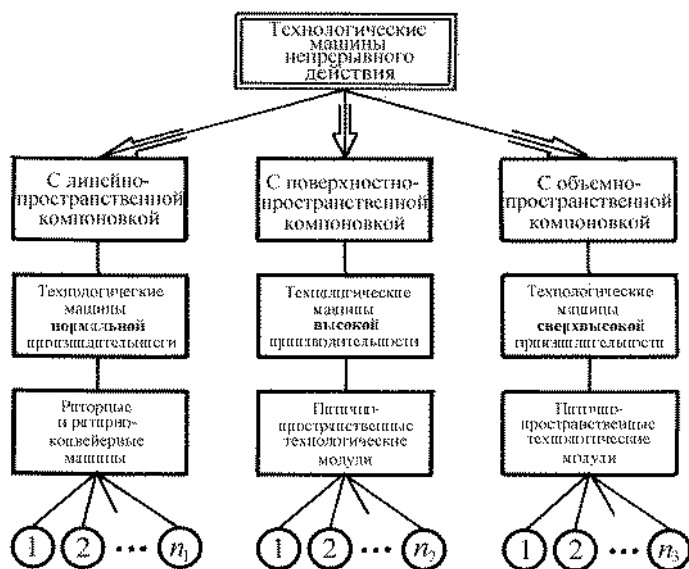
Технологические машины непрерывного действия

С линейно-пространственной компоновкой

Технологические машины нормальной производительности

Роторные и роторно-конвейерные машины

1 2 ... $n_1$

С поверхностно-пространственной компоновкой

Технологические машины высокой производительности

Пиличино-пространственные технологические модули

1 2 ... $n_2$

С объемно-пространственной компоновкой

Технологические машины сверхвысокой производительности

Пиличино-пространственные технологические модули

1 2 ... $n_3$